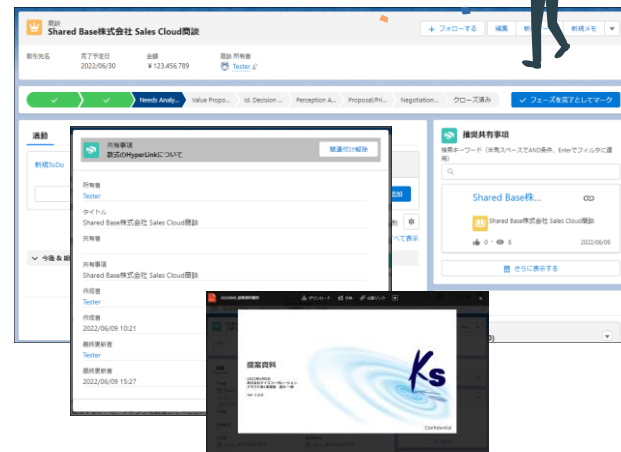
商談
Shared Base株式会社 Sales Cloud商談

+ フォローする
編集
新規メモ

取引先名
完了予定日
2022/06/30
金額
¥123,456,789
商談 所有者
Tester

Needs Analy...
Value Propo...
Id. Decision ...
Perception A...
Proposal/Pri...
Negotiation...
クローズ済み
フェーズを完了としてマーク

活動
新規ToDo
今後 & 期

共有事項
弊社のHyperLinkについて
関連付け解除

所有者
Tester
タイトル
Shared Base株式会社 Sales Cloud商談
共有者
所有事項
Shared Base株式会社 Sales Cloud商談
作成者
Tester
作成者
2022/06/09 10:21
最終更新者
Tester
最終更新者
2022/06/09 15:27

追加
べて表示

推奨共有事項
検索キーワード（半角スペースでAND条件、Enterでフィルタに適用）
Shared Base株...
Shared Base株式会社 Sales Cloud商談
0
8
2022/06/09
さらに表示する

ダウンロード
共有
公開リンク

提案資料
Ks
Confidential